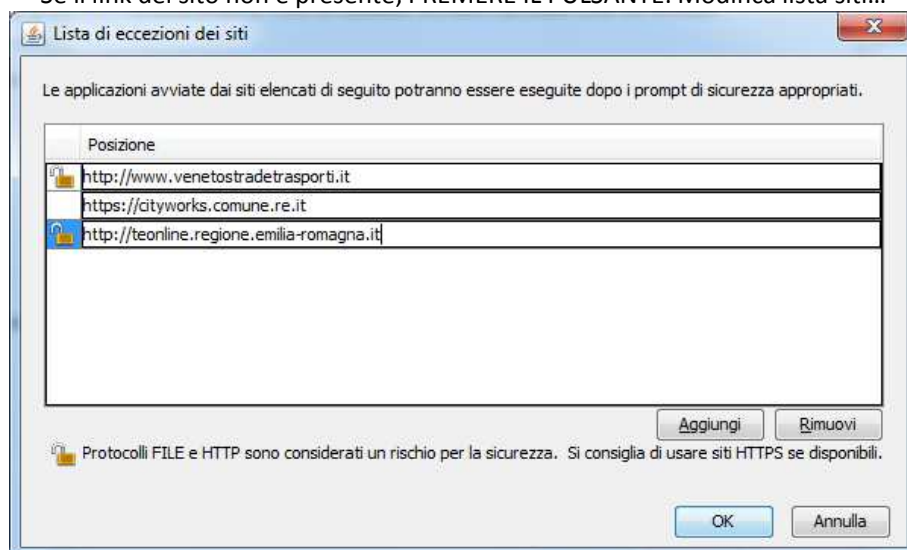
Se il link del sito non è presente, PREMERE IL PULSANTE: Modifica lista siti...

Lista di eccezioni dei siti

Le applicazioni avviate dai siti elencati di seguito potranno essere eseguite dopo i prompt di sicurezza appropriati.

| Posizione |
|---|
| http://www.venetostradetrasporti.it |
| https://cityworks.comune.re.it |
| http://teonline.regione.emilia-romagna.it |

Aggiungi Rimuovi

Protocolli FILE e HTTP sono considerati un rischio per la sicurezza. Si consiglia di usare siti HTTPS se disponibili.

OK Annulla